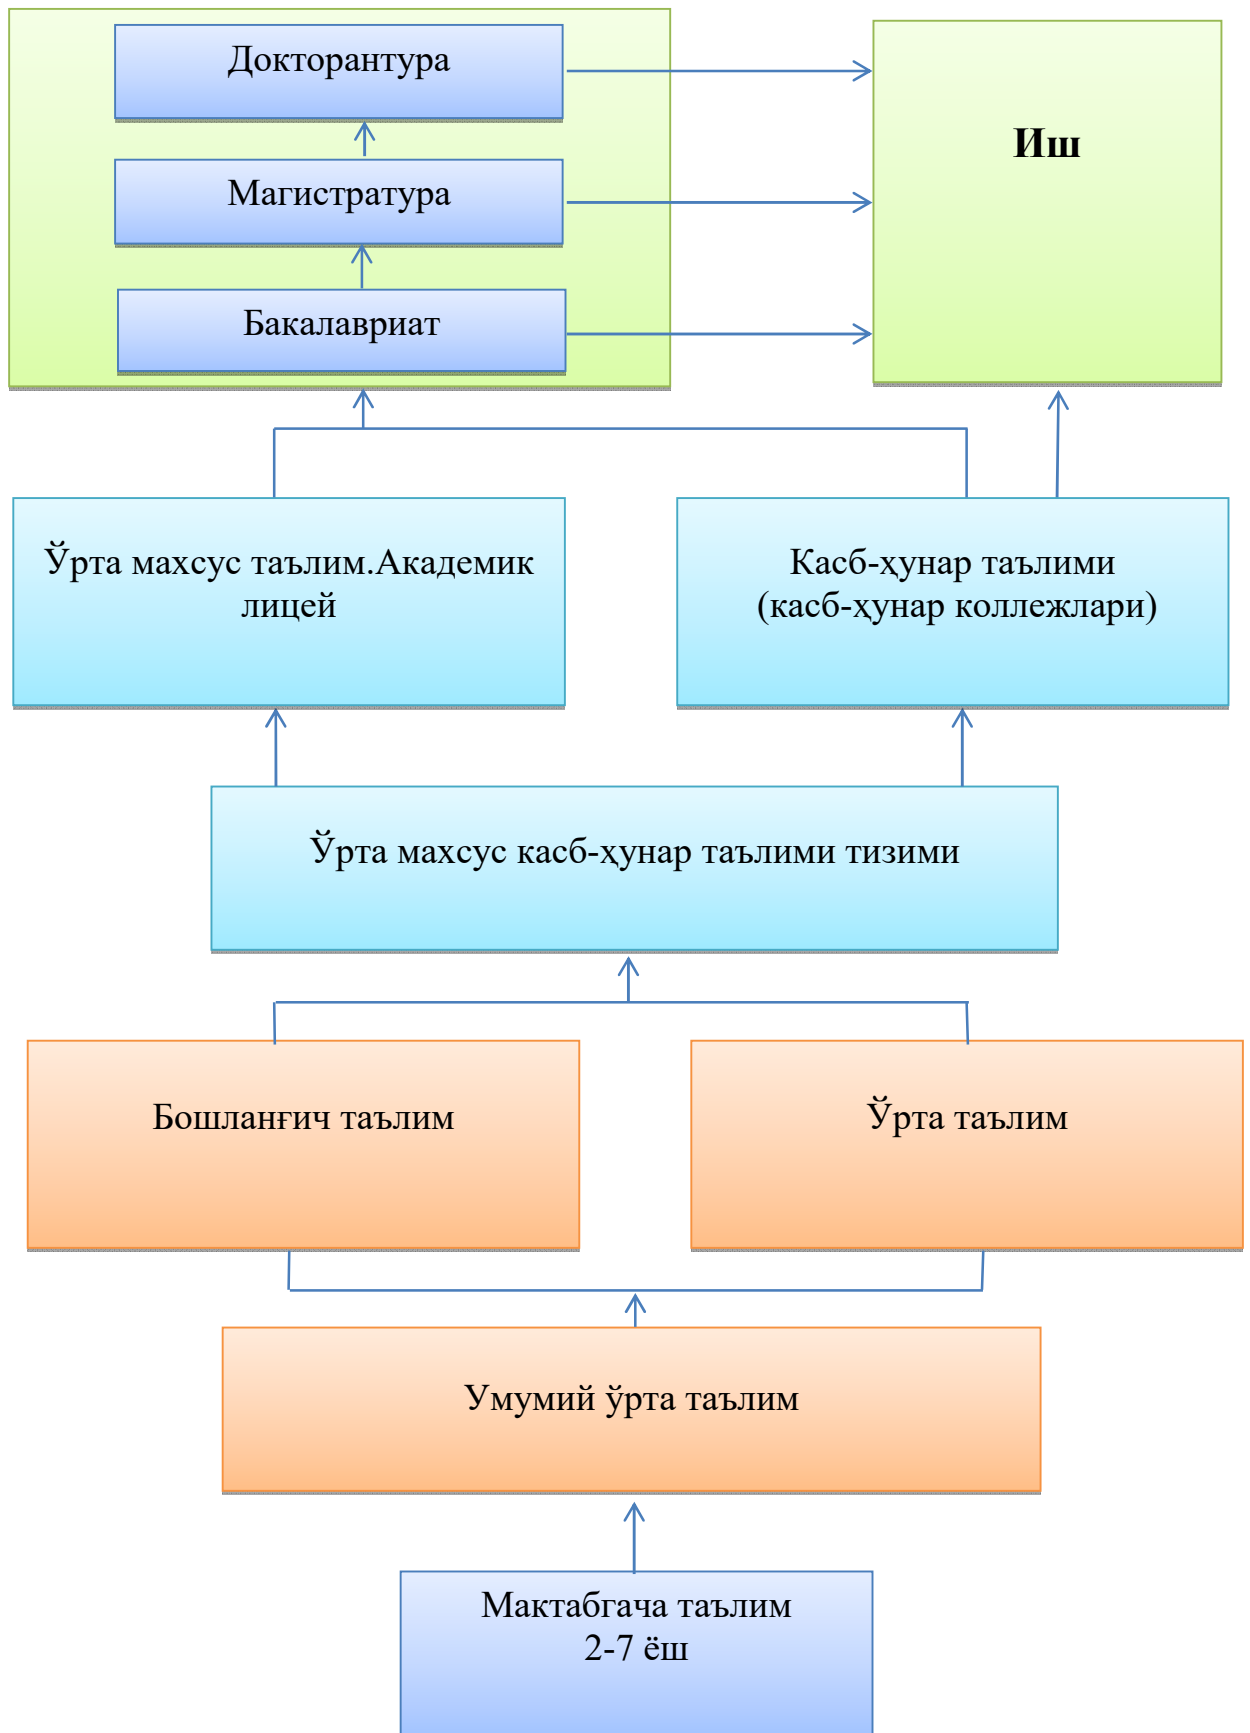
Докторантура

Магистратура

Бакалавриат

Иш

Ўрта махсус таълим.Академик лицей

Касб-ҳунар таълими (касб-ҳунар коллежлари)

Ўрта махсус касб-ҳунар таълими тизими

Бошланғич таълим

Ўрта таълим

Умумий ўрта таълим

Мактабгача таълим
2-7 ёш